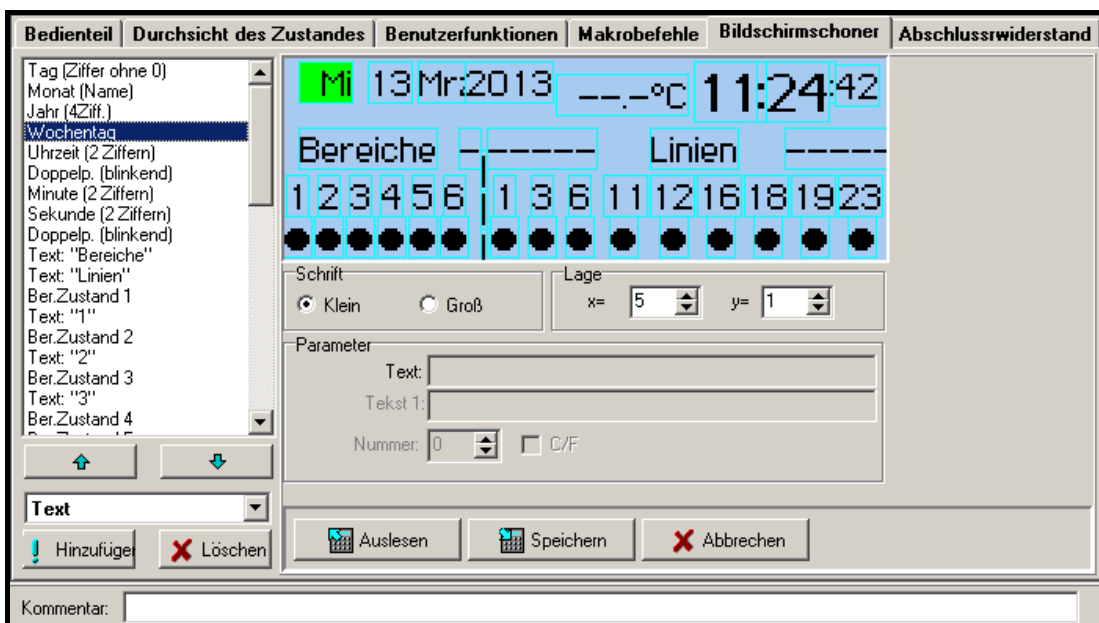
Bedienteil | Durchsicht des Zustandes | Benutzerfunktionen | Makrobefehle | Bildschirmschoner | Abschlusswiderstand

Tag (Ziffer ohne 0)
Monat (Name)
Jahr (4Ziff.)
Wochentag
Uhrzeit (2 Ziffern)
Doppelp. (blinkend)
Minute (2 Ziffern)
Sekunde (2 Ziffern)
Doppelp. (blinkend)
Text: "Bereiche"
Text: "Linien"
Ber.Zustand 1
Text: "1"
Ber.Zustand 2
Text: "2"
Ber.Zustand 3
Text: "3"
Ber.Zustand 4

Mi 13 Mr 2013 --.-°C 11:24:42
Bereiche ------ Linien -----
1 2 3 4 5 6 1 3 6 11 12 16 18 19 23

Schrift
Klein Groß
Lage
x= 5 y= 1

Parameter
Text:
Tekst 1:
Nummer: 0 C/F

Text
Hinzufüge Löschen

Auslesen Speichern Abbrechen

Kommentar: